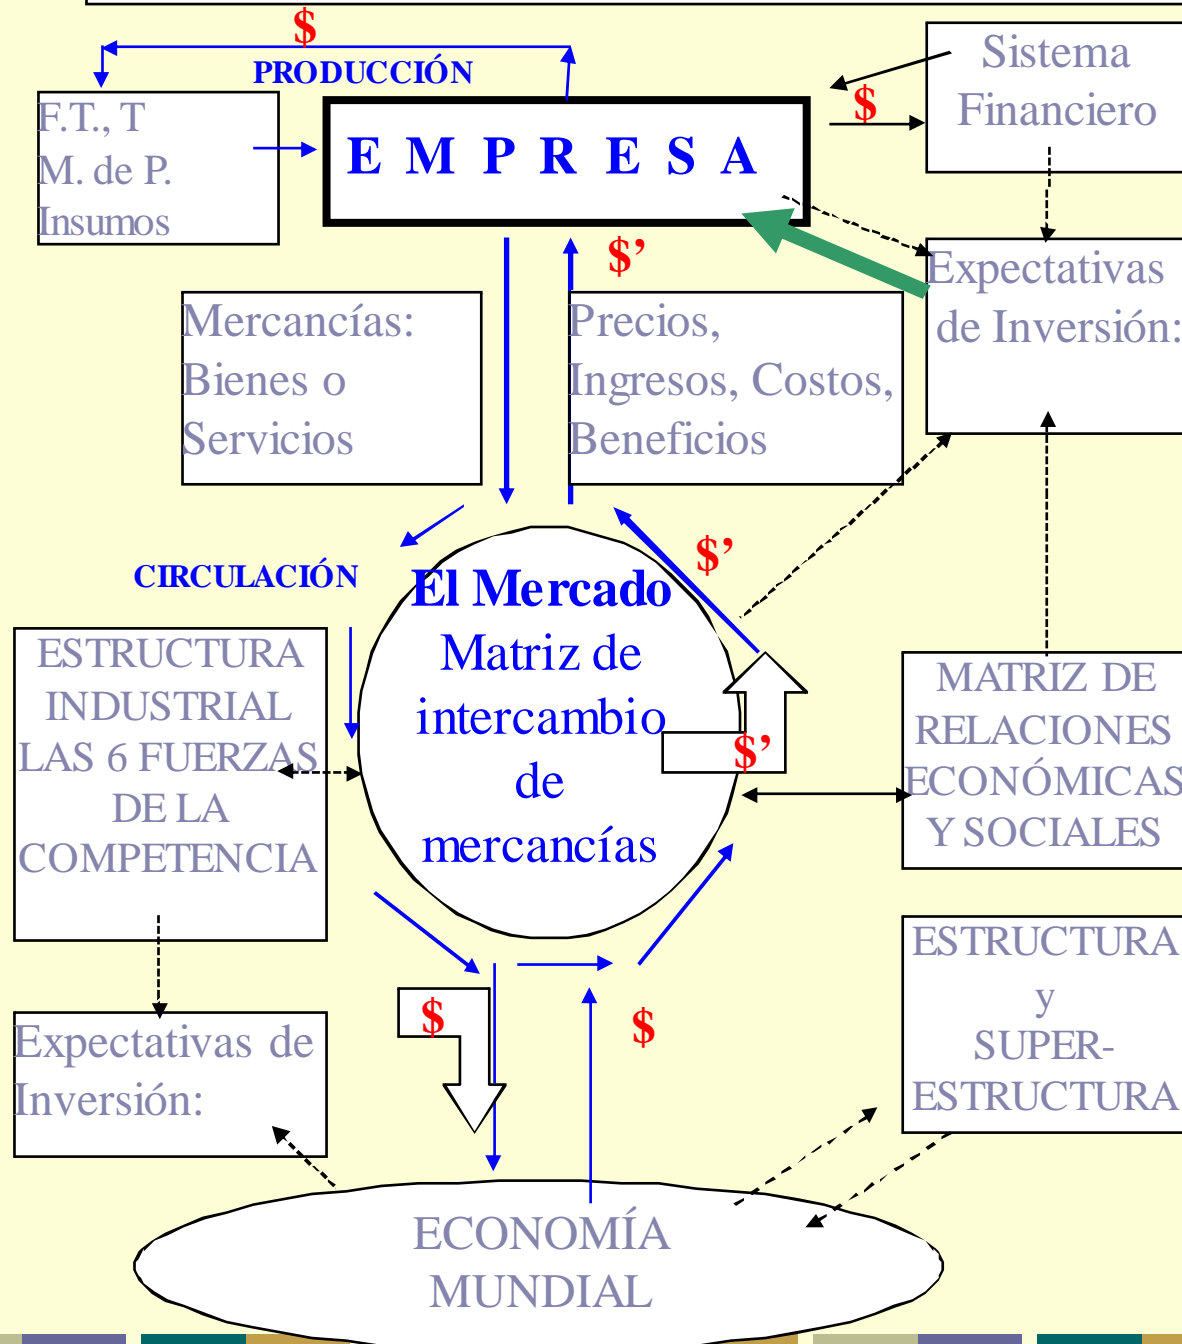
$

PRODUCCIÓN

F.T., T
M. de P.
Insumos

E M P R E S A

$

Sistema Financiero

$'

Expectativas de Inversión:

Mercancías: Bienes o Servicios

Precios, Ingresos, Costos, Beneficios

$'

CIRCULACIÓN

El Mercado
Matriz de intercambio de mercancías

$'

ESTRUCTURA INDUSTRIAL LAS 6 FUERZAS DE LA COMPETENCIA

MATRIZ DE RELACIONES ECONÓMICAS Y SOCIALES

$

$

Expectativas de Inversión:

ESTRUCTURA y SUPER-ESTRUCTURA

ECONOMÍA MUNDIAL